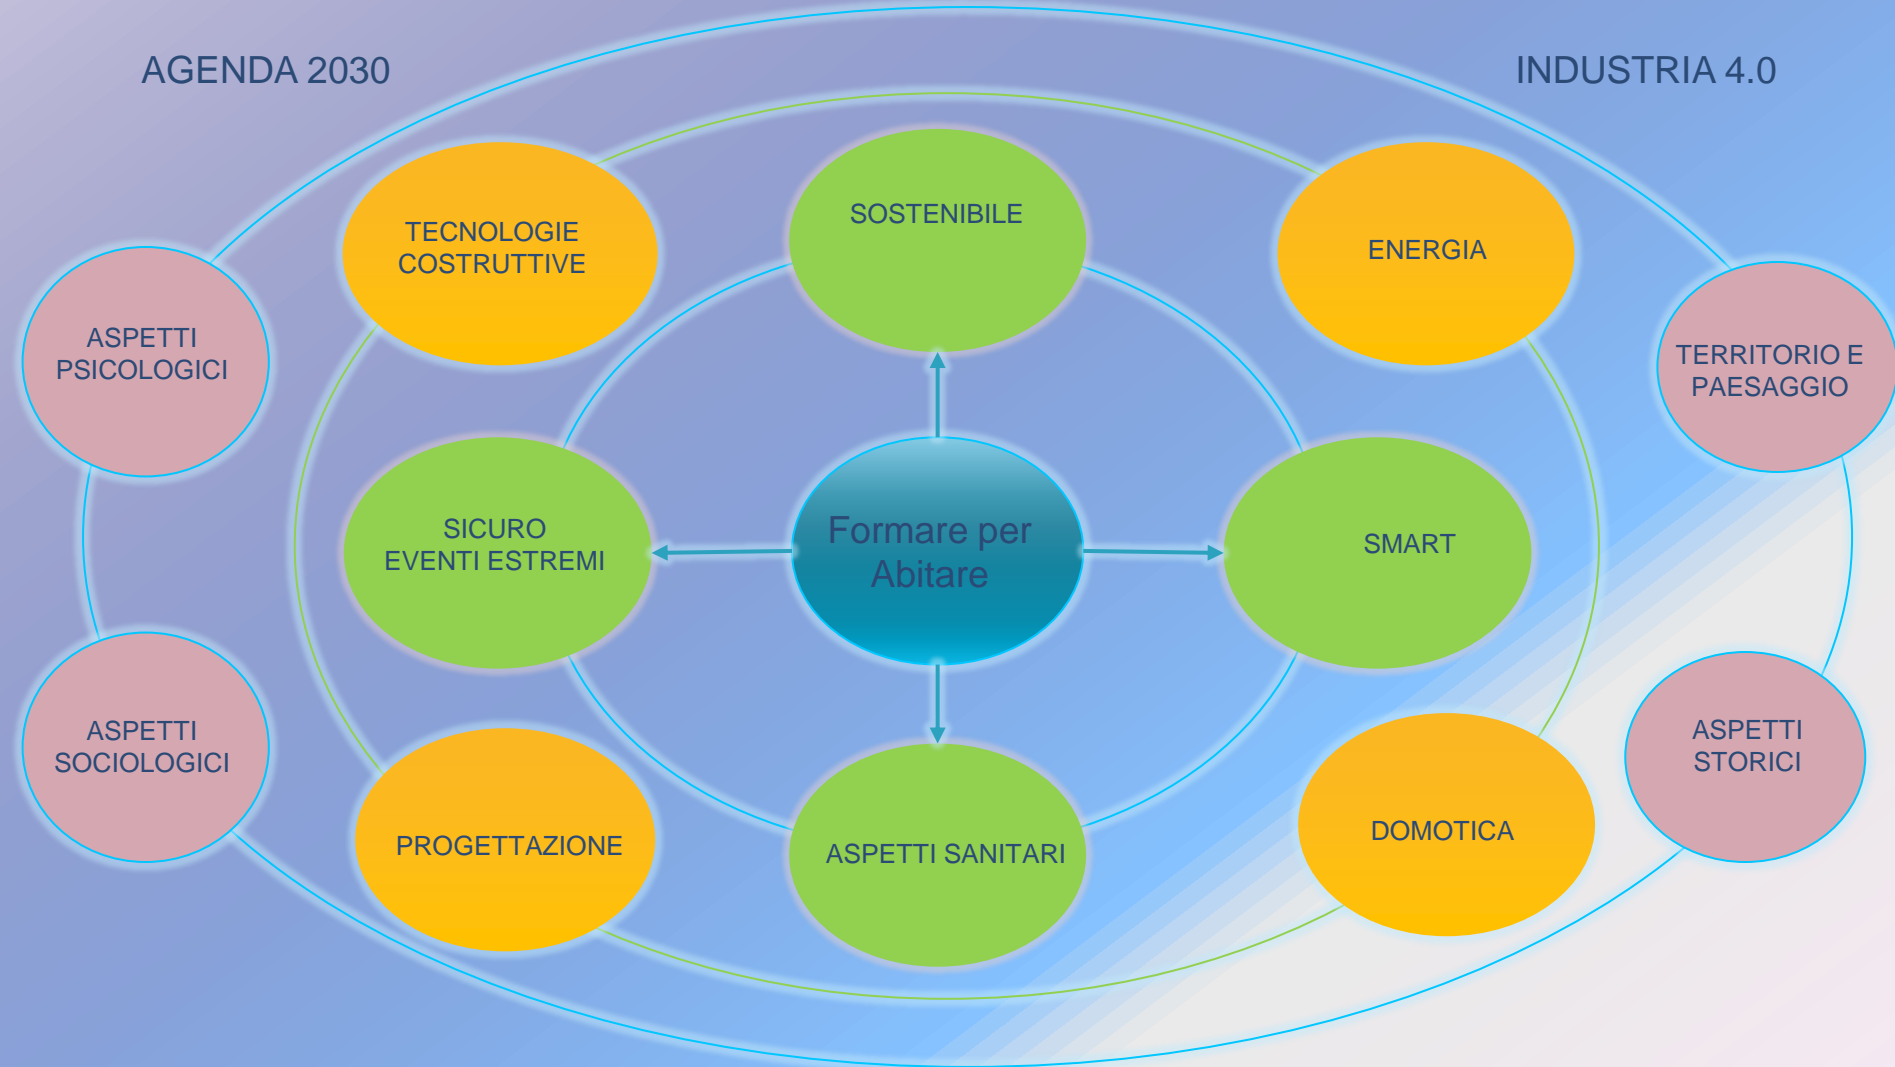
AGENDA 2030

INDUSTRIA 4.0

ASPETTI PSICOLOGICI

TECNOLOGIE COSTRUTTIVE

SOSTENIBILE

ENERGIA

TERRITORIO E PAESAGGIO

SICURO EVENTI ESTREMI

Formare per Abitare

SMART

ASPETTI SOCIOLOGICI

PROGETTAZIONE

ASPETTI SANITARI

DOMOTICA

ASPETTI STORICI